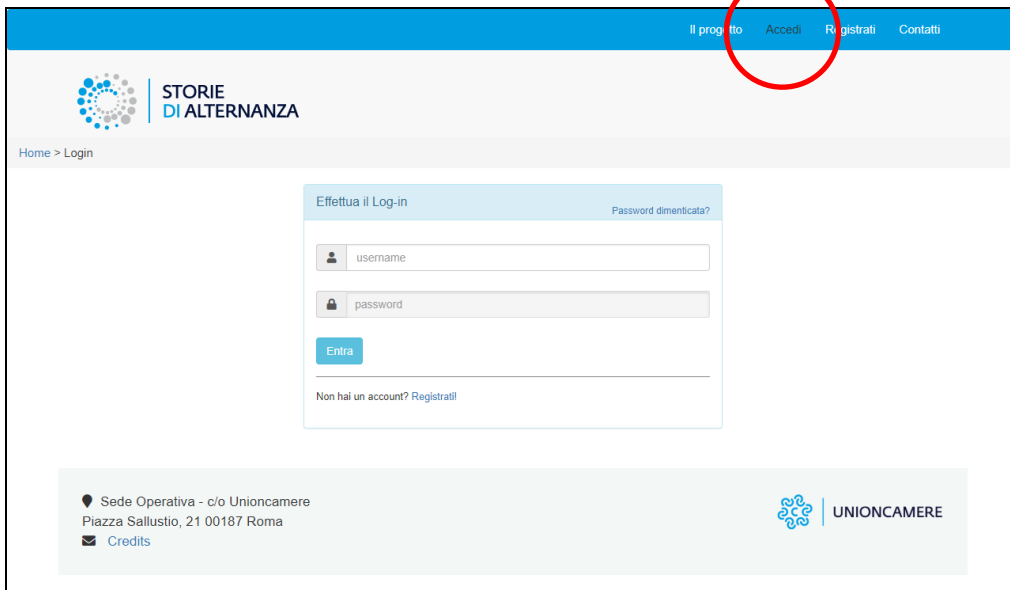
Il progetto Accedi Registrati Contatti

STORIE DI ALTERNANZA

Home > Login

Effettua il Log-in

Password dimenticata?

username

password

Entra

Non hai un account? Registrati!

Sede Operativa - c/o Unioncamere
Piazza Sallustio, 21 00187 Roma
Credits

UNIONCAMERE